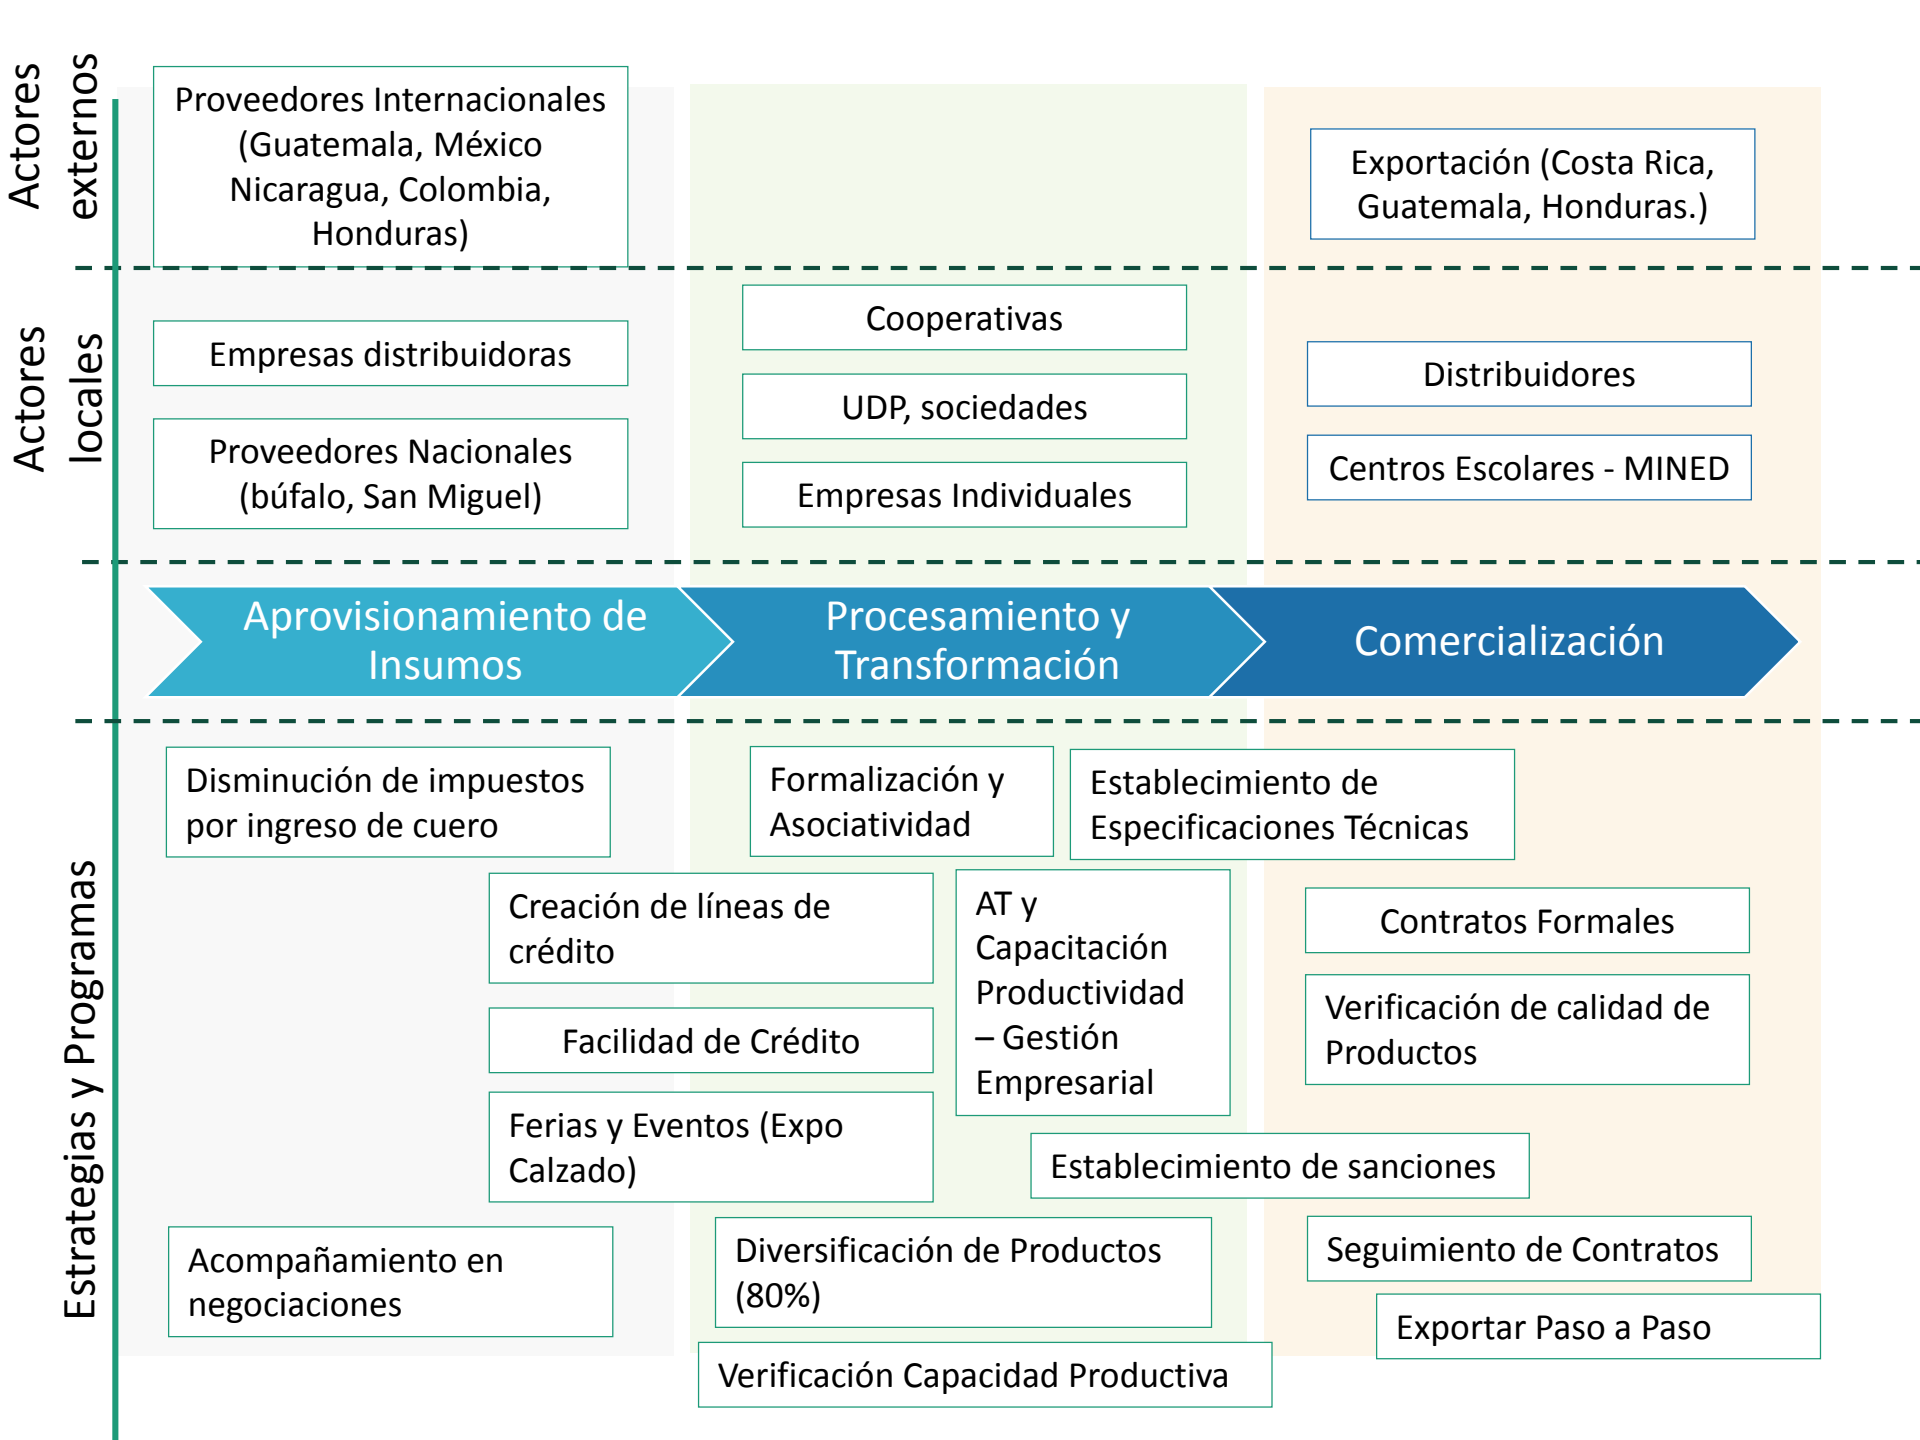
Actores externos

Proveedores Internacionales (Guatemala, México Nicaragua, Colombia, Honduras)

Exportación (Costa Rica, Guatemala, Honduras.)

Actores locales

Empresas distribuidoras

Proveedores Nacionales (búfalo, San Miguel)

Cooperativas

UDP, sociedades

Empresas Individuales

Distribuidores

Centros Escolares - MINED

Aprovisionamiento de Insumos

Procesamiento y Transformación

Comercialización

Estrategias y Programas

Disminución de impuestos por ingreso de cuero

Formalización y Asociatividad

Establecimiento de Especificaciones Técnicas

Creación de líneas de crédito

AT y Capacitación Productividad – Gestión Empresarial

Contratos Formales

Facilidad de Crédito

Verificación de calidad de Productos

Ferias y Eventos (Expo Calzado)

Establecimiento de sanciones

Acompañamiento en negociaciones

Diversificación de Productos (80%)

Seguimiento de Contratos

Exportar Paso a Paso

Verificación Capacidad Productiva